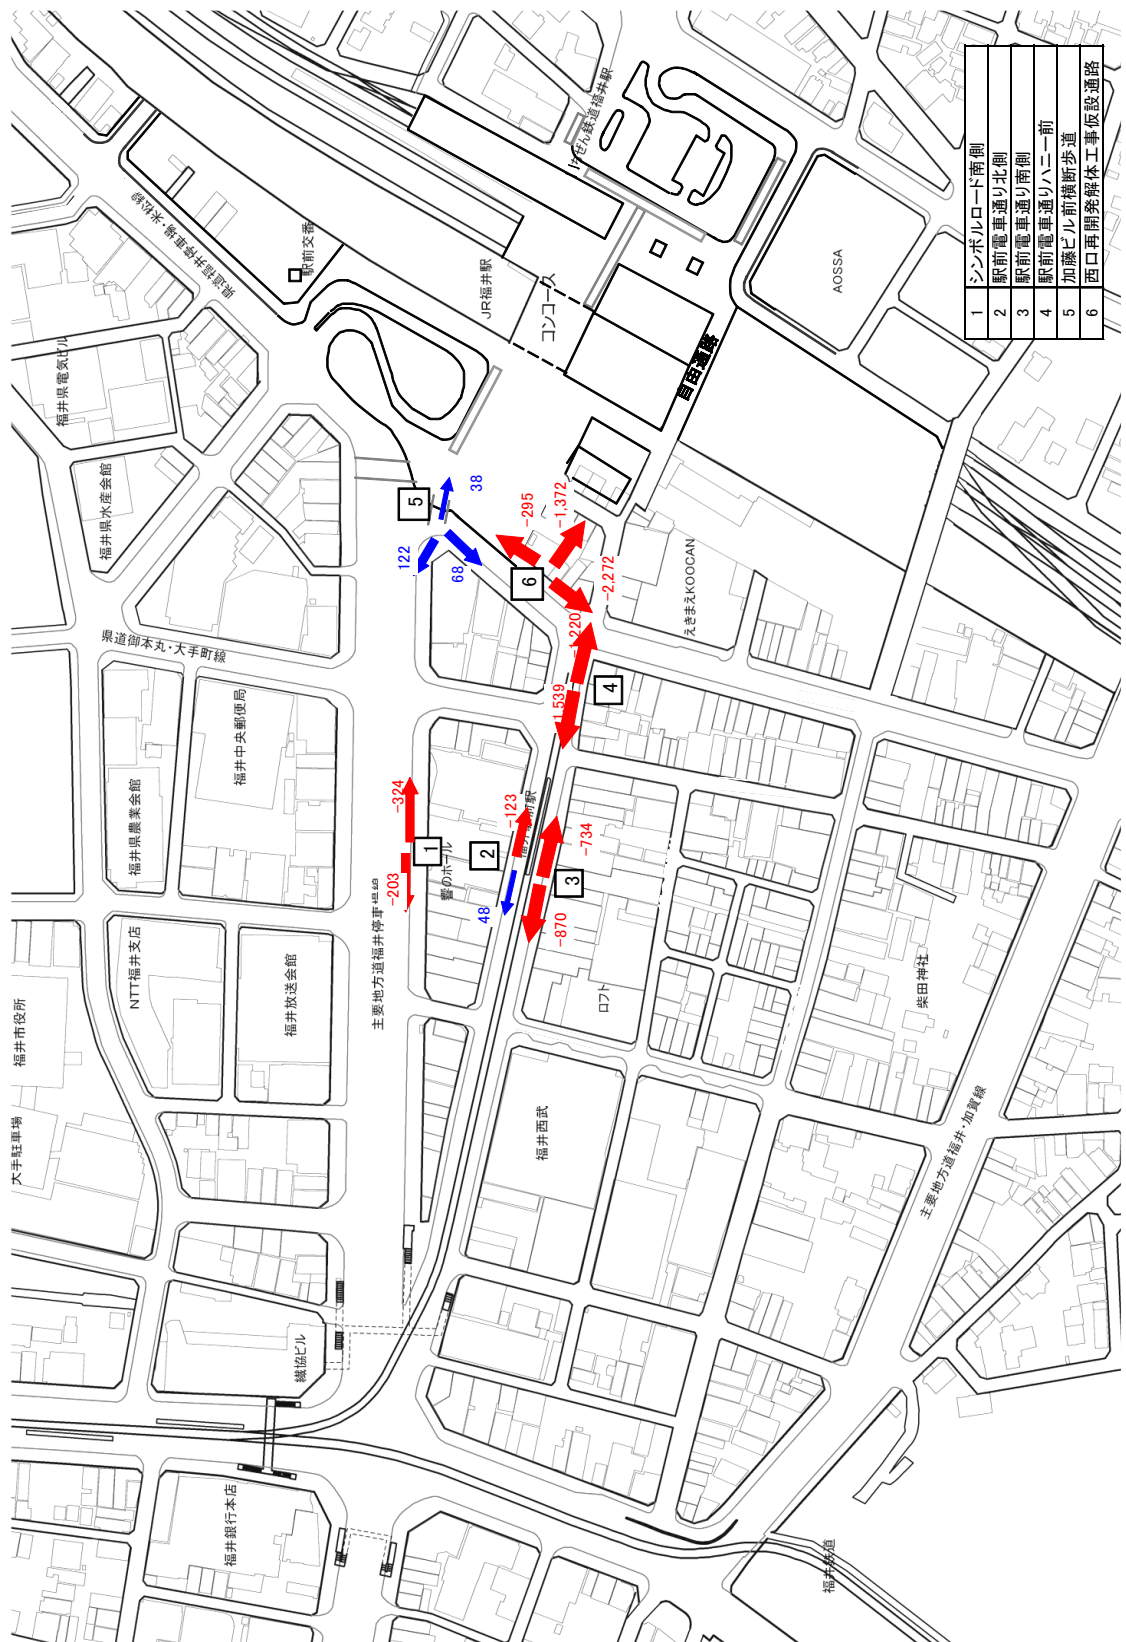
| | |
|---|---|
| 1 | シンボルロード南側 |
| 2 | 駅前電車通り北側 |
| 3 | 駅前電車通り南側 |
| 4 | 駅前電車通りハニー前 |
| 5 | 加藤ビル前横断歩道 |
| 6 | 西口再開発解体工事仮設通路 |

えちぜん鉄道福井駅

AOSSA

JR福井駅

コンコース

自由通路

駅前交番

福井県電気ビル

福井県水産会館

県道御本丸・大手町線

福井中央郵便局

福井県農業会館

NTT福井支店

福井放送会館

福井市役所

大手駐車場

主要地方道福井停車場線

響のホール

福井新駅

ロフト

福井西武

柴田神社

主要地方道福井・加賀線

えきまえKOOCAN

繊協ビル

福井銀行本店

福井鉄道

38

122

68

-295

-1,372

-2,272

1,220

-1,539

-324

-203

-123

-734

48

-870

5

6

4

1

2

3